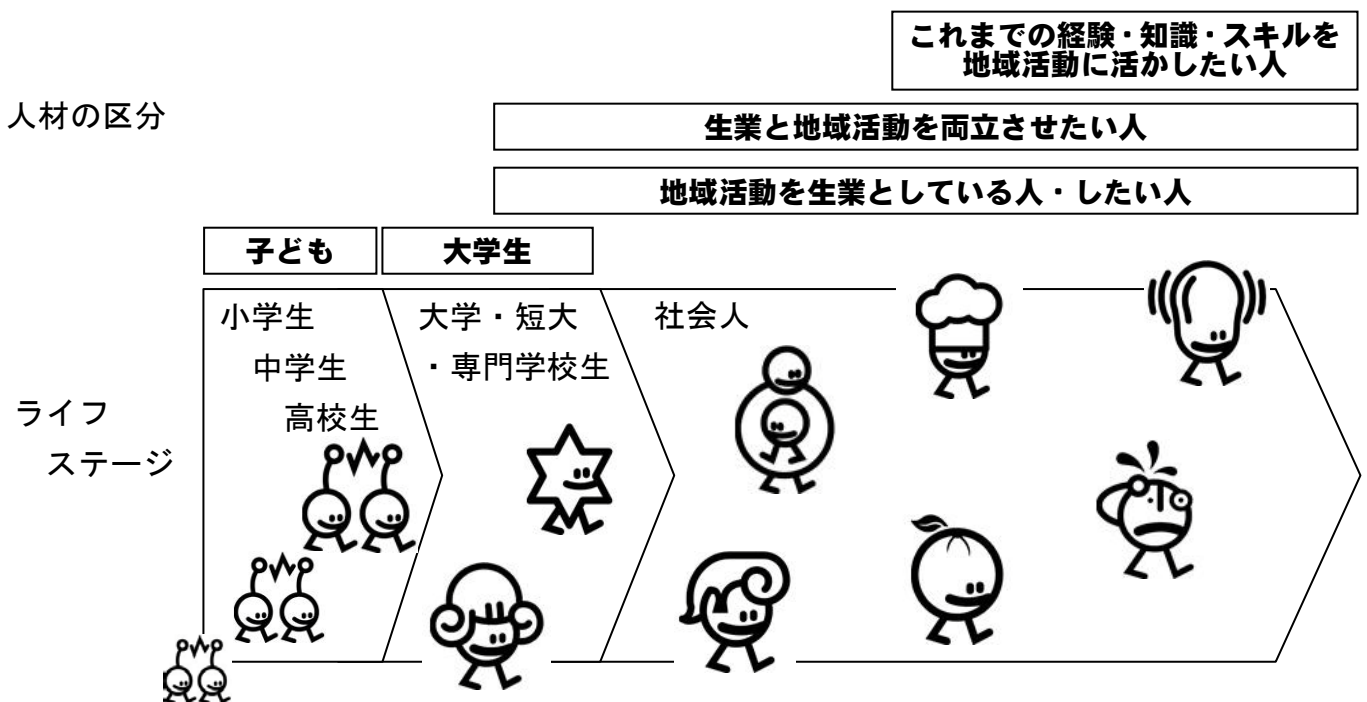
これまでの経験・知識・スキルを地域活動に活かしたい人

人材の区分

生業と地域活動を両立させたい人

地域活動を生業としている人・したい人

子ども

大学生

ライフステージ

小学生

中学生

高校生

大学・短大・専門学校生

社会人